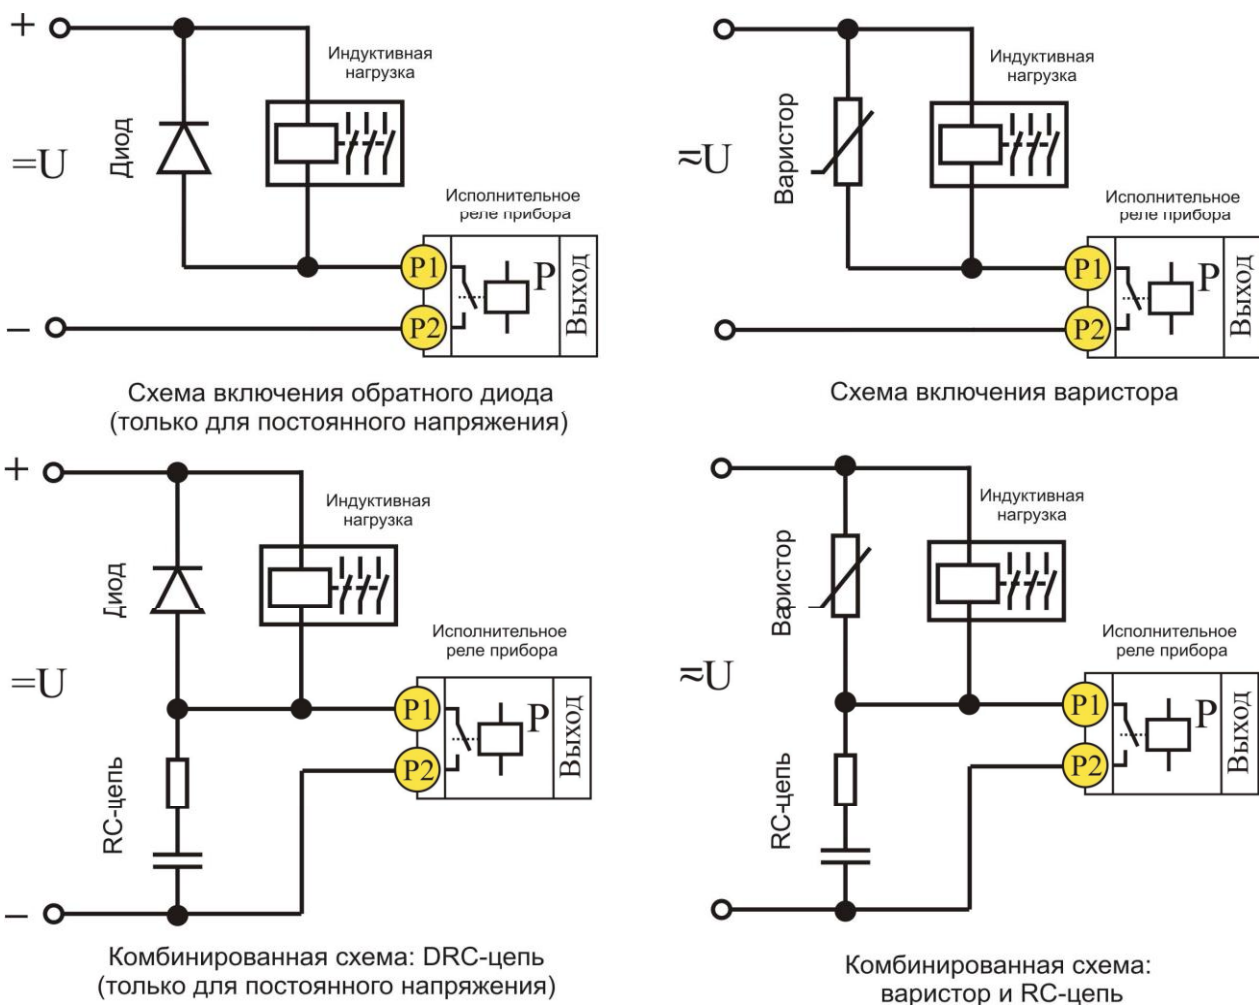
+

Индуктивная нагрузка

Диод

=U

Исполнительное реле прибора

P1

P

Выход

P2

–

Схема включения обратного диода (только для постоянного напряжения)

Индуктивная нагрузка

Варистор

≈U

Исполнительное реле прибора

P1

P

Выход

P2

Схема включения варистора

+

Индуктивная нагрузка

Диод

Исполнительное реле прибора

=U

P1

P

Выход

P2

RC-цепь

–

Комбинированная схема: DRC-цепь (только для постоянного напряжения)

Индуктивная нагрузка

Варистор

Исполнительное реле прибора

≈U

P1

P

Выход

P2

RC-цепь

Комбинированная схема: варистор и RC-цепь